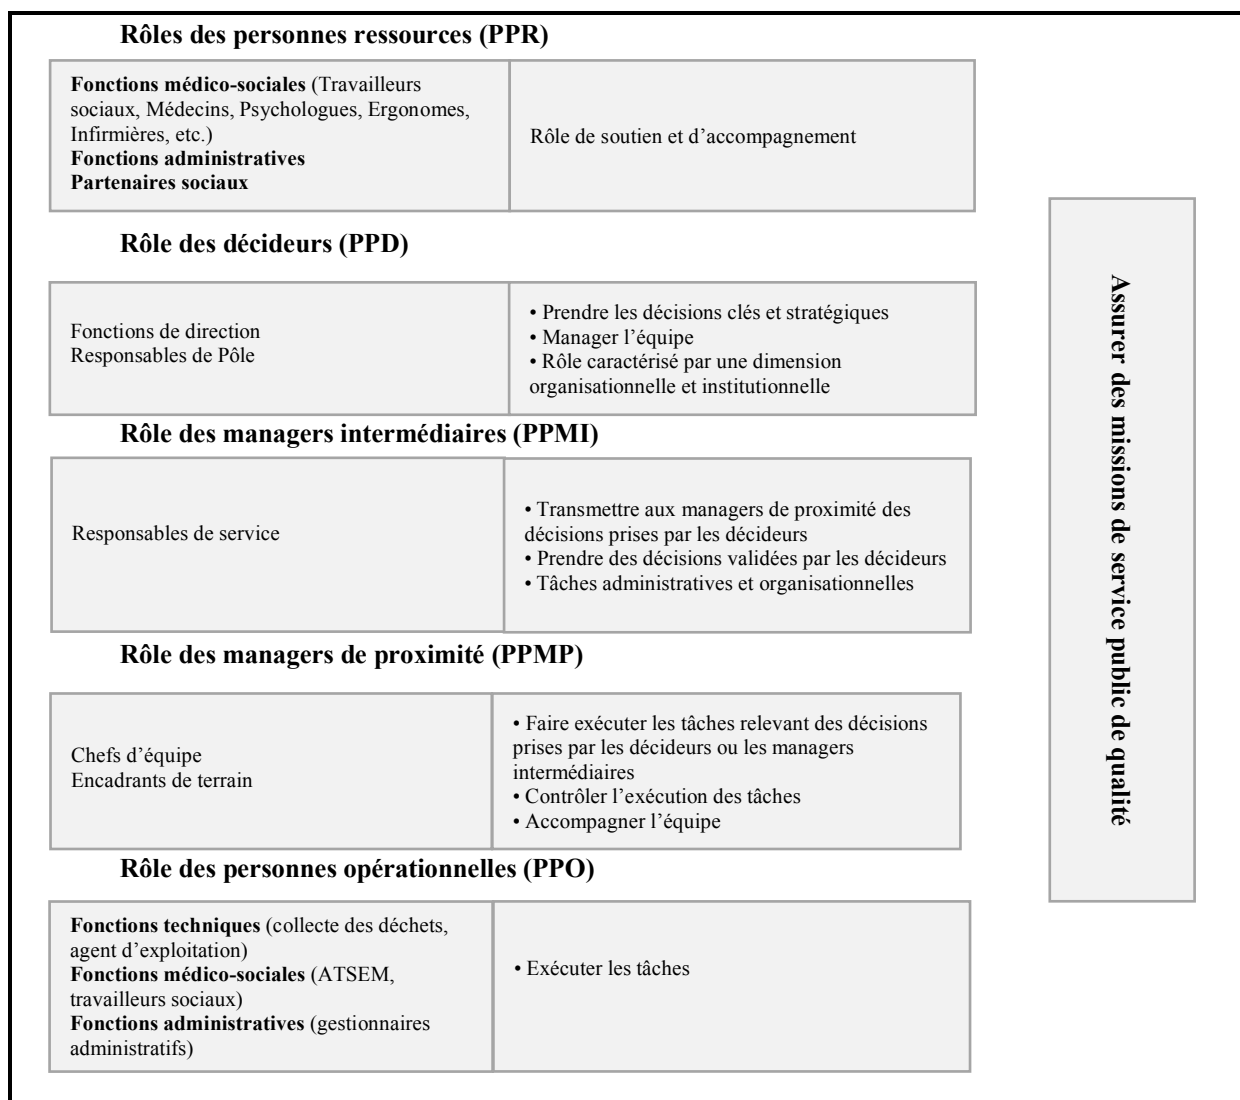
Rôles des personnes ressources (PPR)

| | |
|---|---|
| Fonctions médico-sociales (Travailleurs sociaux, Médecins, Psychologues, Ergonomes, Infirmières, etc.) Fonctions administratives Partenaires sociaux | Rôle de soutien et d'accompagnement |

Rôle des décideurs (PPD)

| | |
|---|---|
| Fonctions de direction Responsables de Pôle | • Prendre les décisions clés et stratégiques • Manager l'équipe • Rôle caractérisé par une dimension organisationnelle et institutionnelle |

Rôle des managers intermédiaires (PPMI)

| | |
|---|---|
| Responsables de service | • Transmettre aux managers de proximité des décisions prises par les décideurs • Prendre des décisions validées par les décideurs • Tâches administratives et organisationnelles |

Rôle des managers de proximité (PPMP)

| | |
|---|---|
| Chefs d'équipe Encadrants de terrain | • Faire exécuter les tâches relevant des décisions prises par les décideurs ou les managers intermédiaires • Contrôler l'exécution des tâches • Accompagner l'équipe |

Rôle des personnes opérationnelles (PPO)

| | |
|---|---|
| Fonctions techniques (collecte des déchets, agent d'exploitation) Fonctions médico-sociales (ATSEM, travailleurs sociaux) Fonctions administratives (gestionnaires administratifs) | • Exécuter les tâches |

Assurer des missions de service public de qualité